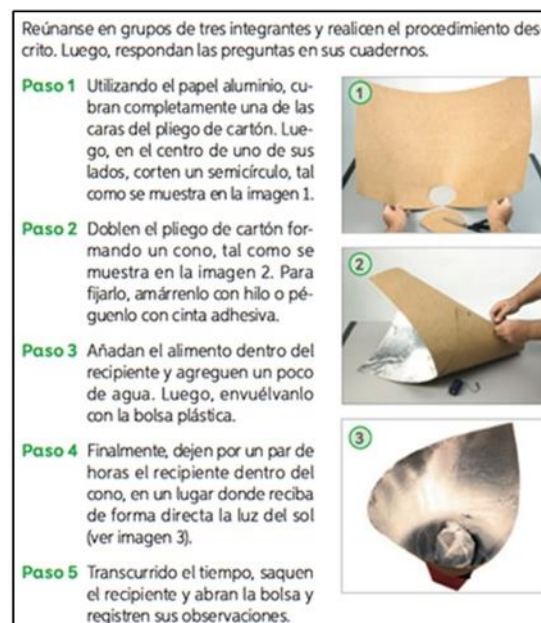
Reúnanse en grupos de tres integrantes y realicen el procedimiento descrito. Luego, respondan las preguntas en sus cuadernos.

Paso 1 Utilizando el papel aluminio, cubran completamente una de las caras del pliego de cartón. Luego, en el centro de uno de sus lados, corten un semicírculo, tal como se muestra en la imagen 1.

Paso 2 Doblen el pliego de cartón formando un cono, tal como se muestra en la imagen 2. Para fijarlo, amárrenlo con hilo o péguenlo con cinta adhesiva.

Paso 3 Añadan el alimento dentro del recipiente y agreguen un poco de agua. Luego, envuélvanlo con la bolsa plástica.

Paso 4 Finalmente, dejen por un par de horas el recipiente dentro del cono, en un lugar donde reciba de forma directa la luz del sol (ver imagen 3).

Paso 5 Transcurrido el tiempo, saquen el recipiente y abran la bolsa y registren sus observaciones.

1

2

3